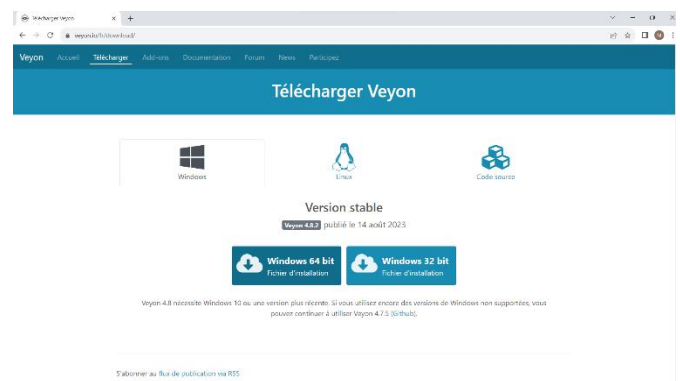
Télécharger Veyon × +

veyon.io/fr/download/

Veyon Accueil Télécharger Add-ons Documentation Forum News Participez

Télécharger Veyon

Windows

Linux

Code source

Version stable

Veyon 4.8.2 publié le 14 août 2023

Windows 64 bit
Fichier d'installation

Windows 32 bit
Fichier d'installation

Veyon 4.8 nécessite Windows 10 ou une version plus récente. Si vous utilisez encore des versions de Windows non supportées, vous pouvez continuer à utiliser Veyon 4.7.5 (Github).

S'abonner au flux de publication via RSS